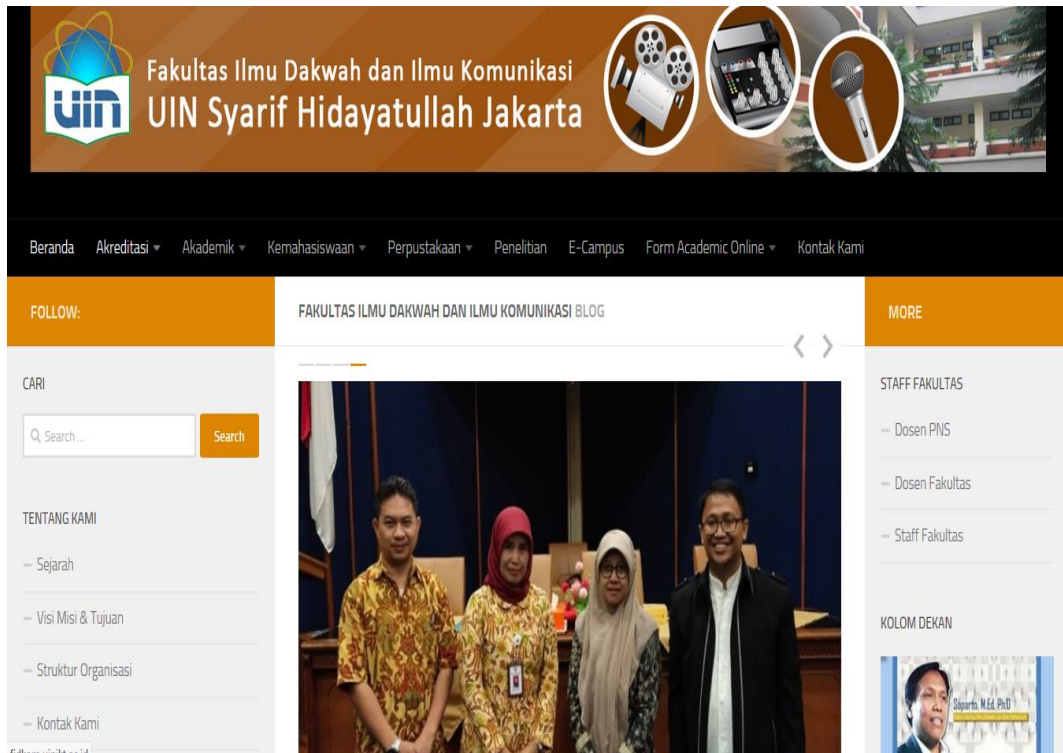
uin

Fakultas Ilmu Dakwah dan Ilmu Komunikasi
UIN Syarif Hidayatullah Jakarta

Beranda Akreditasi ▾ Akademik ▾ Kemahasiswaan ▾ Perpustakaan ▾ Penelitian E-Campus Form Academic Online ▾ Kontak Kami

FOLLOW:

CARI

Search ...

Search

TENTANG KAMI

– Sejarah

– Visi Misi & Tujuan

– Struktur Organisasi

– Kontak Kami

FAKULTAS ILMU DAKWAH DAN ILMU KOMUNIKASI BLOG

‹ ›

MORE

STAFF FAKULTAS

– Dosen PNS

– Dosen Fakultas

– Staff Fakultas

KOLOM DEKAN

Suparto, M.Ed, PhD

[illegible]